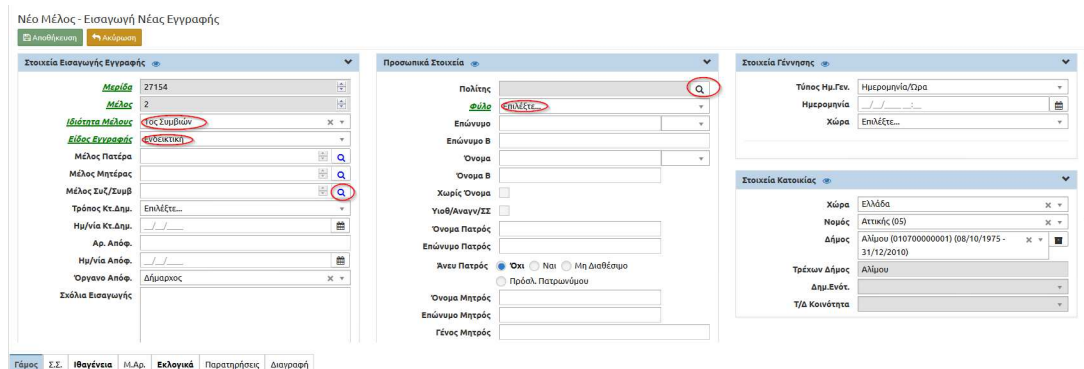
Νέο Μέλος - Εισαγωγή Νέας Εγγραφής

Αποθήκευση Ακύρωση

Στοιχεία Εισαγωγής Εγγραφής

Μερίδα 27154
Μέλος 2
Ιδιότητα Μέλους Τος Συμβιών
Είδος Εγγραφής Ενδεικτική
Μέλος Πατέρα
Μέλος Μητέρας
Μέλος Συζ/Συμβ
Τρόπος Κτ.Δημ. Επιλέξτε...
Ημ/νία Κτ.Δημ. __/__/____
Αρ. Απόφ.
Ημ/νία Απόφ. __/__/____
Όργανο Απόφ. Δήμαρχος
Σχόλια Εισαγωγής

Προσωπικά Στοιχεία

Πολίτης
Φύλο Επιλέξτε...
Επώνυμο
Επώνυμο Β
Όνομα
Όνομα Β
Χωρίς Όνομα
Υιοθ/Αναγν/ΣΣ
Όνομα Πατρός
Επώνυμο Πατρός
Άνευ Πατρός Όχι Ναι Μη Διαθέσιμο Πρόσλ. Πατρωνύμου
Όνομα Μητρός
Επώνυμο Μητρός
Γένος Μητρός

Στοιχεία Γέννησης

Τύπος Ημ.Γεν. Ημερομηνία/Ώρα
Ημερομηνία __/__/____ __:__
Χώρα Επιλέξτε...

Στοιχεία Κατοικίας

Χώρα Ελλάδα
Νομός Αττικής (05)
Δήμος Αλίμου (010700000001) (08/10/1975 - 31/12/2010)
Τρέχων Δήμος Αλίμου
Δημ.Ενότ.
Τ/Δ Κοινότητα

Γάμος Σ.Σ. Ιθαγένεια Μ.Αρ. Εκλογικά Παρατηρήσεις Διαγραφή